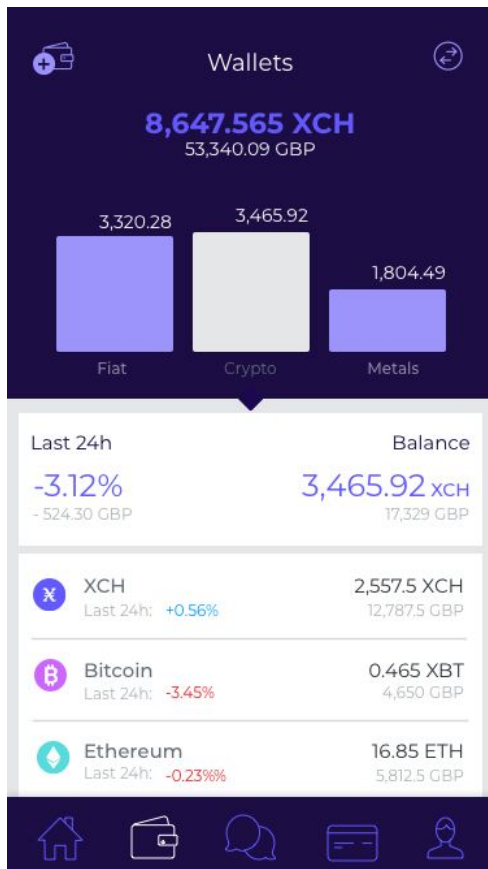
Wallets

8,647.565 XCH
53,340.09 GBP

3,320.28
3,465.92
1,804.49

Fiat
Crypto
Metals

Last 24h
-3.12%
- 524.30 GBP

Balance
3,465.92 XCH
17,329 GBP

XCH
Last 24h: +0.56%
2,557.5 XCH
12,787.5 GBP

Bitcoin
Last 24h: -3.45%
0.465 XBT
4,650 GBP

Ethereum
Last 24h: -0.23%%
16.85 ETH
5,812.5 GBP